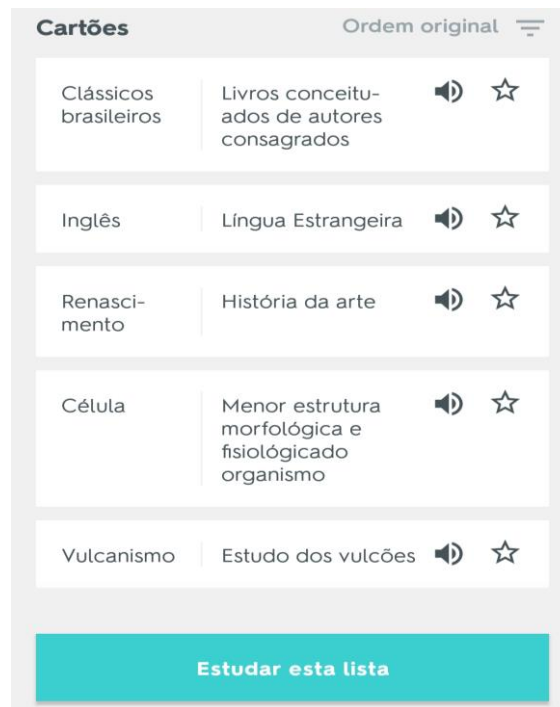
Cartões

Ordem original

| | |
|---|---|
| Clássicos brasileiros | Livros conceituados de autores consagrados |
| Inglês | Língua Estrangeira |
| Renascimento | História da arte |
| Célula | Menor estrutura morfológica e fisiológicado organismo |
| Vulcanismo | Estudo dos vulcões |

Estudar esta lista